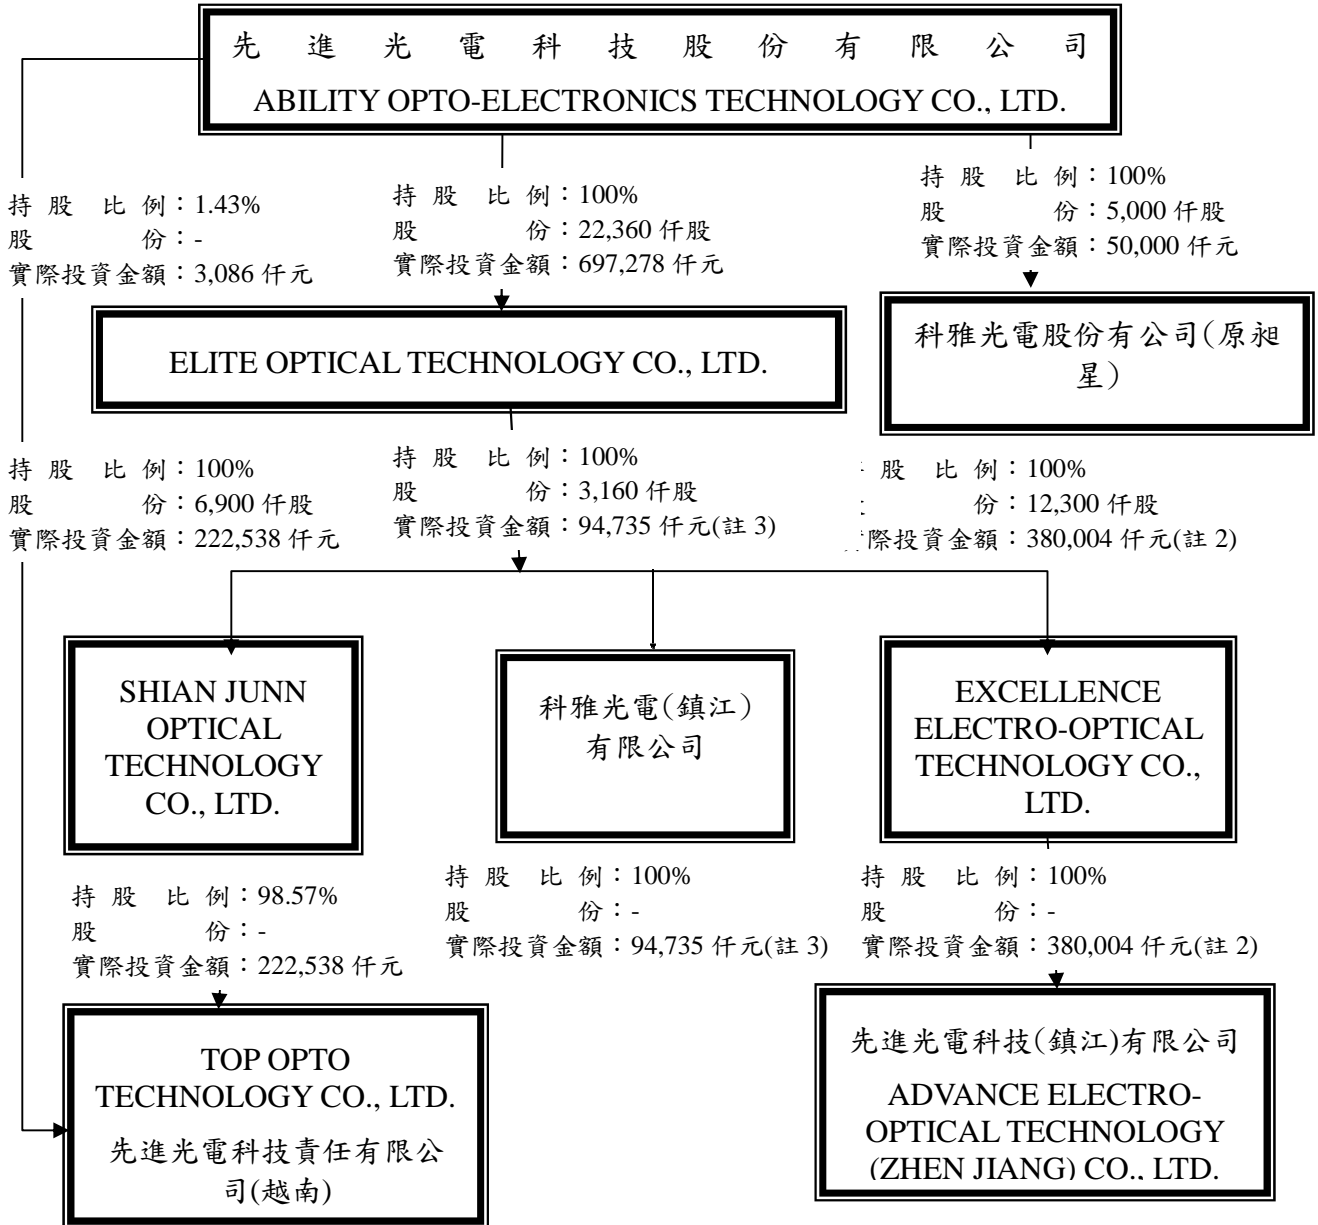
先 進 光 電 科 技 股 份 有 限 公 司
ABILITY OPTO-ELECTRONICS TECHNOLOGY CO., LTD.

持 股 比 例：1.43%
股 份：-
實際投資金額：3,086 仟元

持 股 比 例：100%
股 份：22,360 仟股
實際投資金額：697,278 仟元

持 股 比 例：100%
股 份：5,000 仟股
實際投資金額：50,000 仟元

ELITE OPTICAL TECHNOLOGY CO., LTD.

科雅光電股份有限公司(原昶星)

持 股 比 例：100%
股 份：6,900 仟股
實際投資金額：222,538 仟元

持 股 比 例：100%
股 份：3,160 仟股
實際投資金額：94,735 仟元(註 3)

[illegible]股 比 例：100%
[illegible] 份：12,300 仟股
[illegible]際投資金額：380,004 仟元(註 2)

SHIAN JUNN OPTICAL TECHNOLOGY CO., LTD.

科雅光電(鎮江)有限公司

EXCELLENCE ELECTRO-OPTICAL TECHNOLOGY CO., LTD.

持 股 比 例：98.57%
股 份：-
實際投資金額：222,538 仟元

持 股 比 例：100%
股 份：-
實際投資金額：94,735 仟元(註 3)

持 股 比 例：100%
股 份：-
實際投資金額：380,004 仟元(註 2)

TOP OPTO TECHNOLOGY CO., LTD.
先進光電科技責任有限公司(越南)

先進光電科技(鎮江)有限公司
ADVANCE ELECTRO-OPTICAL TECHNOLOGY (ZHEN JIANG) CO., LTD.